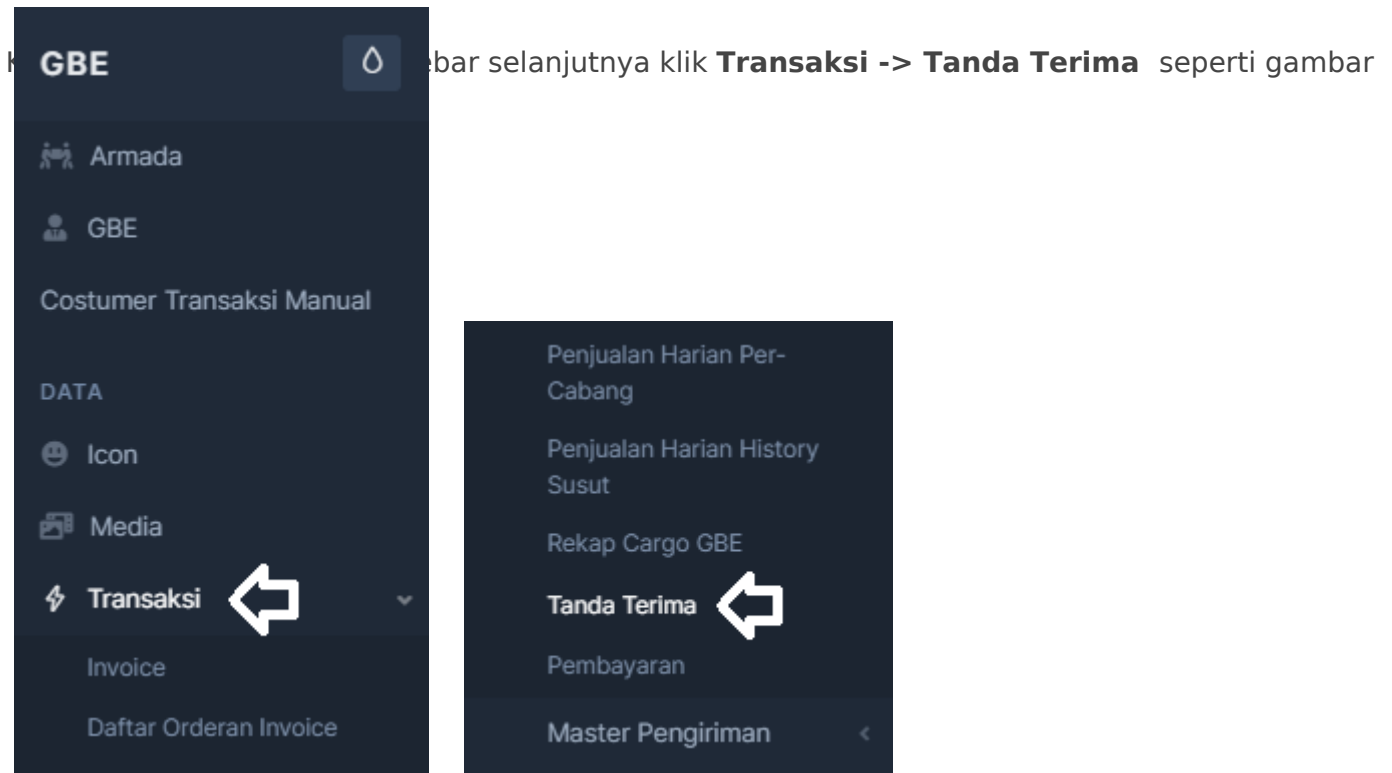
K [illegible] ebar selanjutnya klik **Transaksi -> Tanda Terima** seperti gambar

GBE

Armada

GBE

Costumer Transaksi Manual

DATA

Icon

Media

Transaksi

Invoice

Daftar Orderan Invoice

Penjualan Harian Per-Cabang

Penjualan Harian History Susut

Rekap Cargo GBE

Tanda Terima

Pembayaran

Master Pengiriman